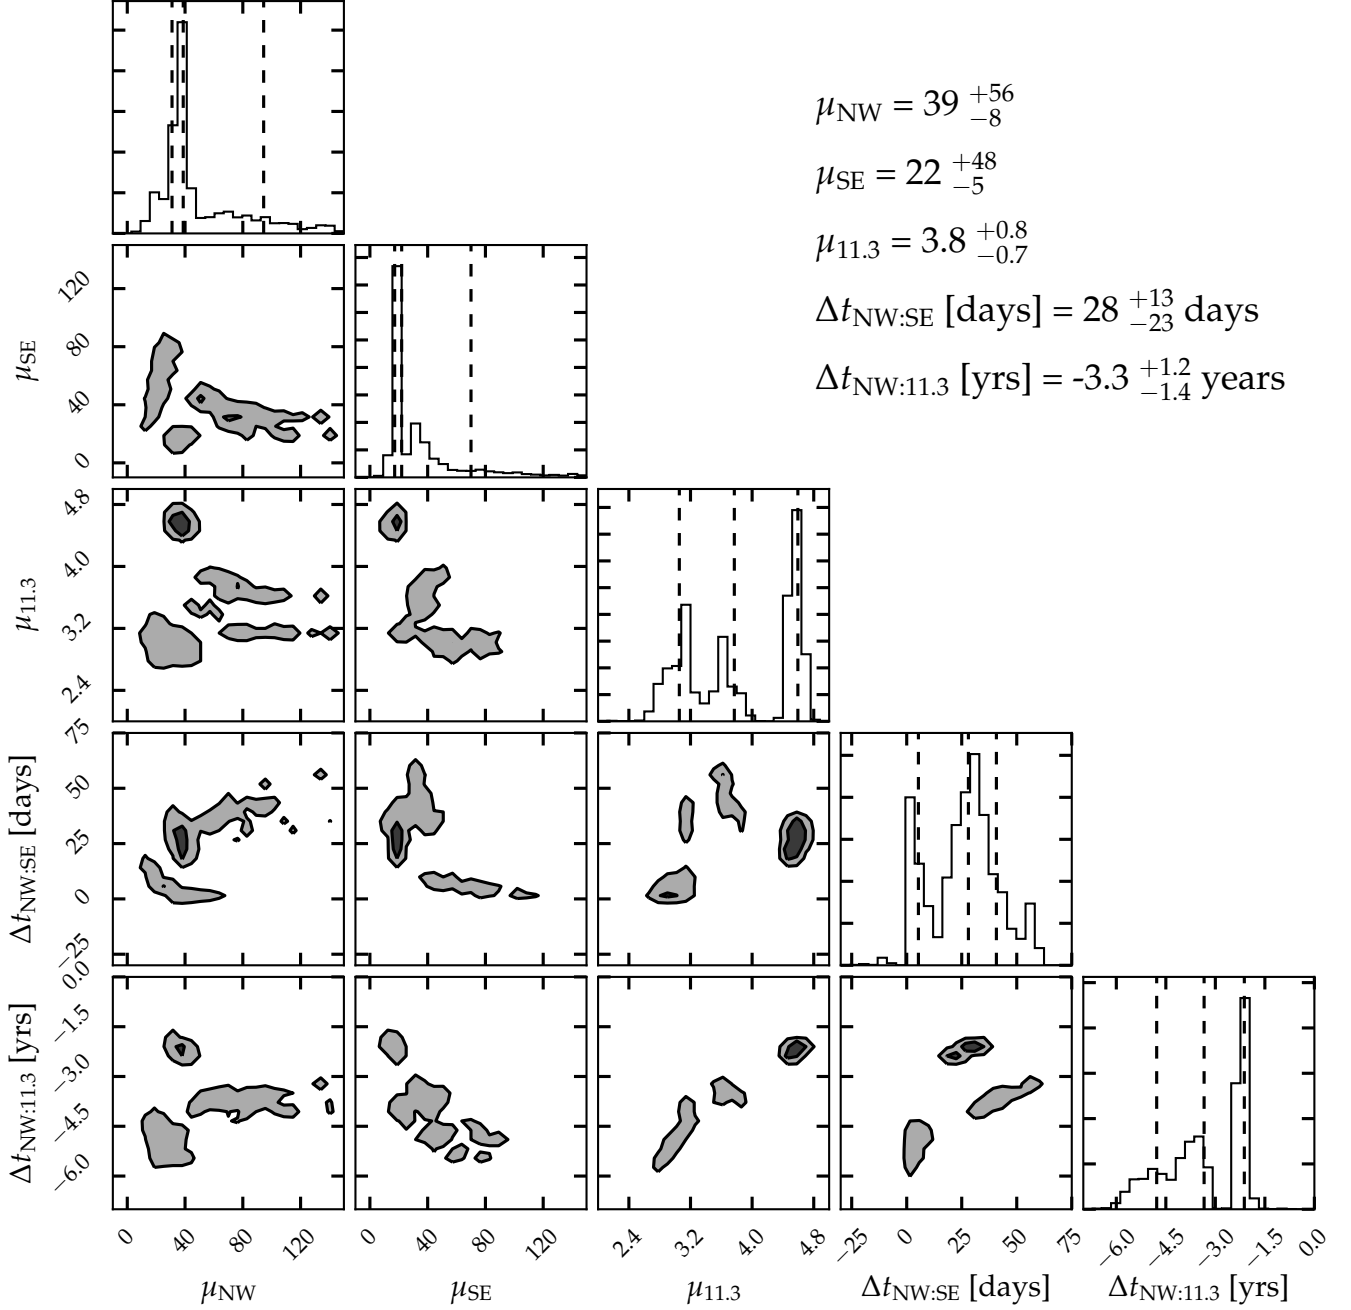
$\mu_{\rm NW} = 39\,^{+56}_{-8}$

$\mu_{\rm SE} = 22\,^{+48}_{-5}$

$\mu_{11.3} = 3.8\,^{+0.8}_{-0.7}$

$\Delta t_{\rm NW:SE}$ [days] = 28 $^{+13}_{-23}$ days

$\Delta t_{\rm NW:11.3}$ [yrs] = -3.3 $^{+1.2}_{-1.4}$ years

$\mu_{\rm SE}$
0
40
80
120

$\mu_{11.3}$
2.4
3.2
4.0
4.8

$\Delta t_{\rm NW:SE}$ [days]
−25
0
25
50
75

$\Delta t_{\rm NW:11.3}$ [yrs]
−6.0
−4.5
−3.0
−1.5
0.0

0
40
80
120
$\mu_{\rm NW}$

0
40
80
120
$\mu_{\rm SE}$

2.4
3.2
4.0
4.8
$\mu_{11.3}$

−25
0
25
50
75
$\Delta t_{\rm NW:SE}$ [days]

−6.0
−4.5
−3.0
−1.5
0.0
$\Delta t_{\rm NW:11.3}$ [yrs]